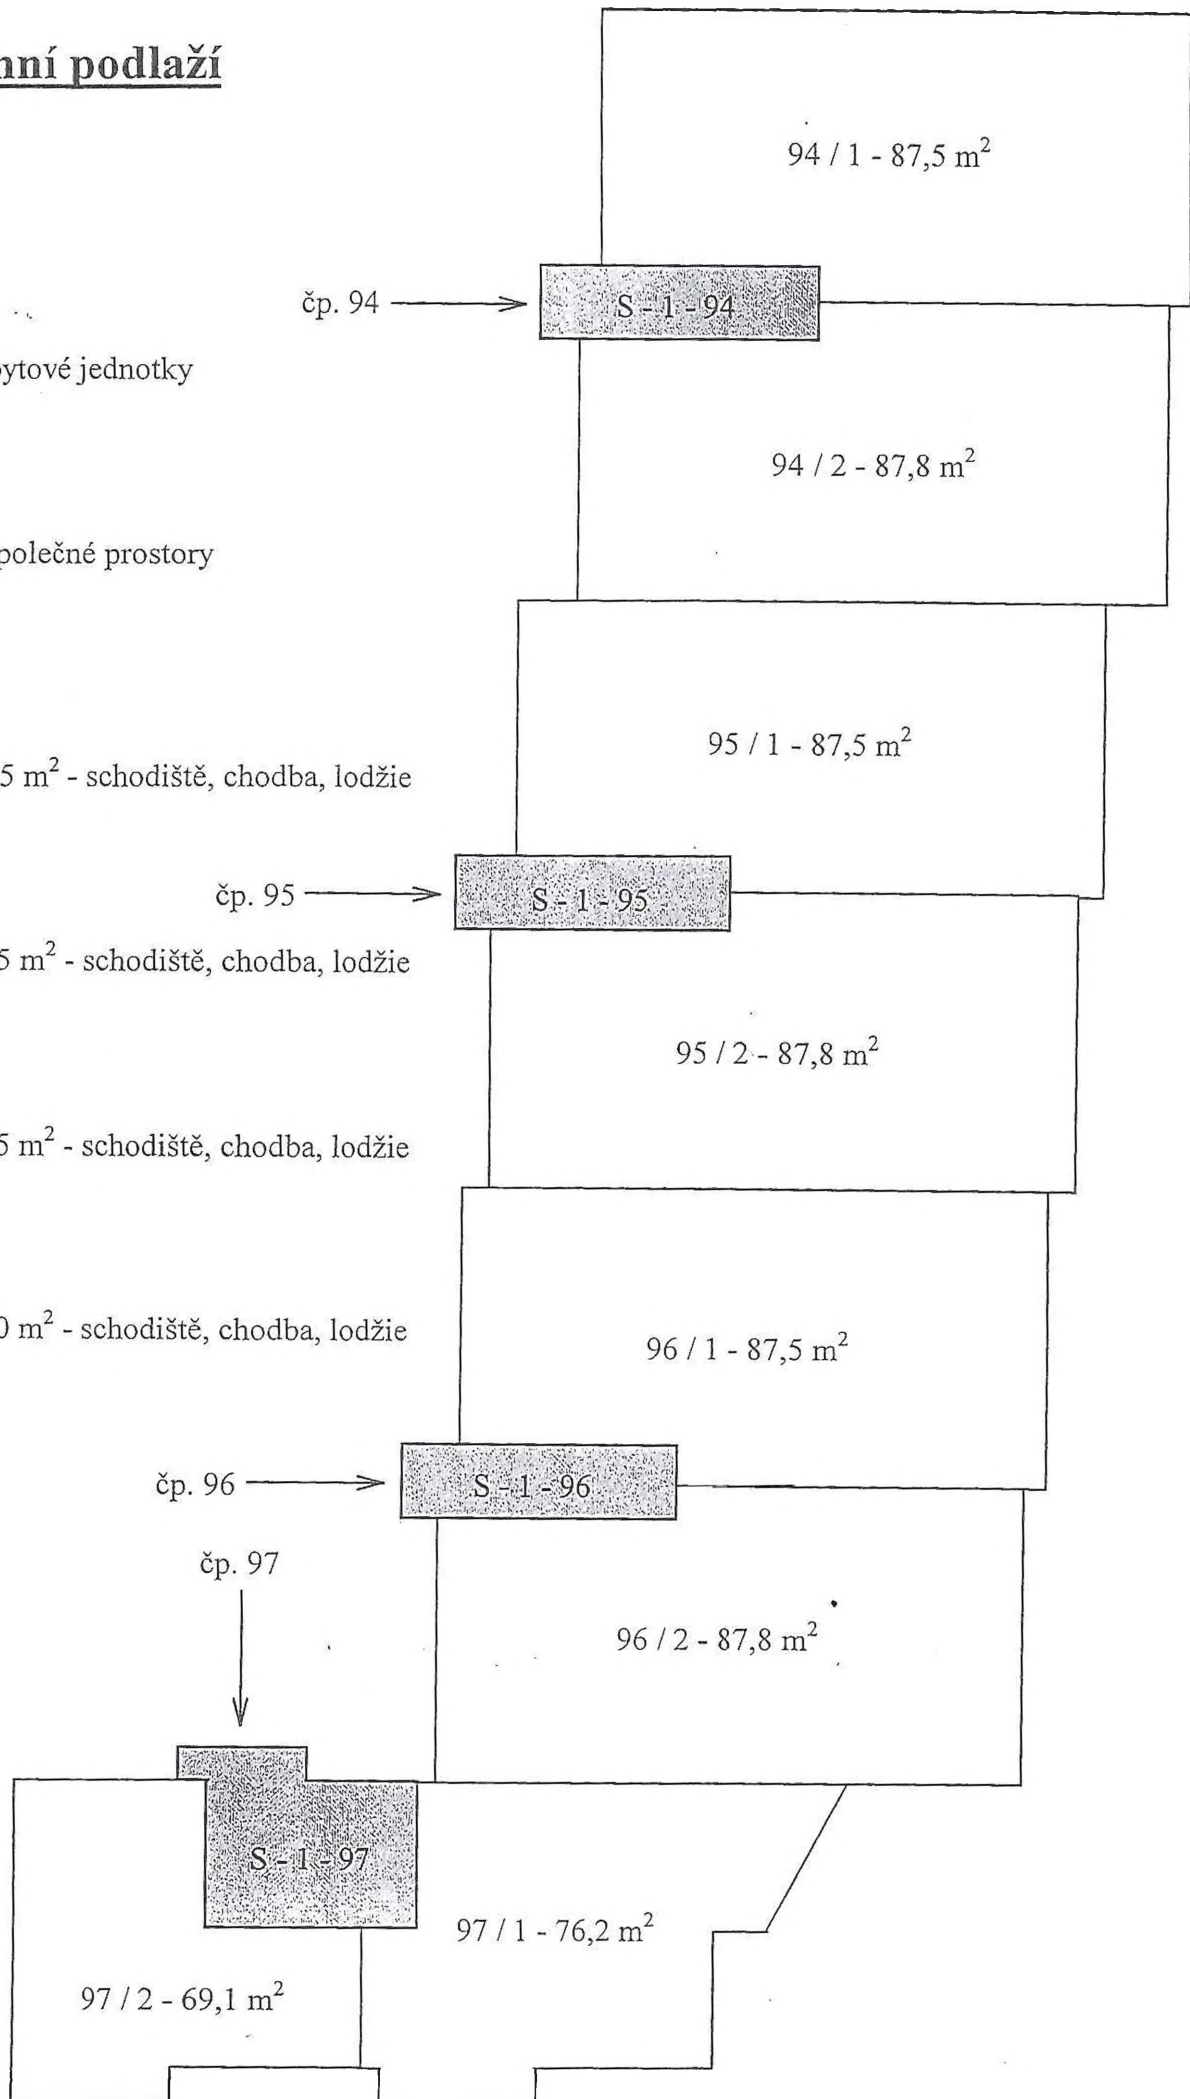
nní podlaží

94 / 1 - 87,5 m$^2$

čp. 94

S - 1 - 94

bytové jednotky

94 / 2 - 87,8 m$^2$

polečné prostory

95 / 1 - 87,5 m$^2$

5 m$^2$ - schodiště, chodba, lodžie

čp. 95

S - 1 - 95

5 m$^2$ - schodiště, chodba, lodžie

95 / 2 - 87,8 m$^2$

5 m$^2$ - schodiště, chodba, lodžie

0 m$^2$ - schodiště, chodba, lodžie

96 / 1 - 87,5 m$^2$

čp. 96

S - 1 - 96

čp. 97

96 / 2 - 87,8 m$^2$

S - 1 - 97

97 / 1 - 76,2 m$^2$

97 / 2 - 69,1 m$^2$